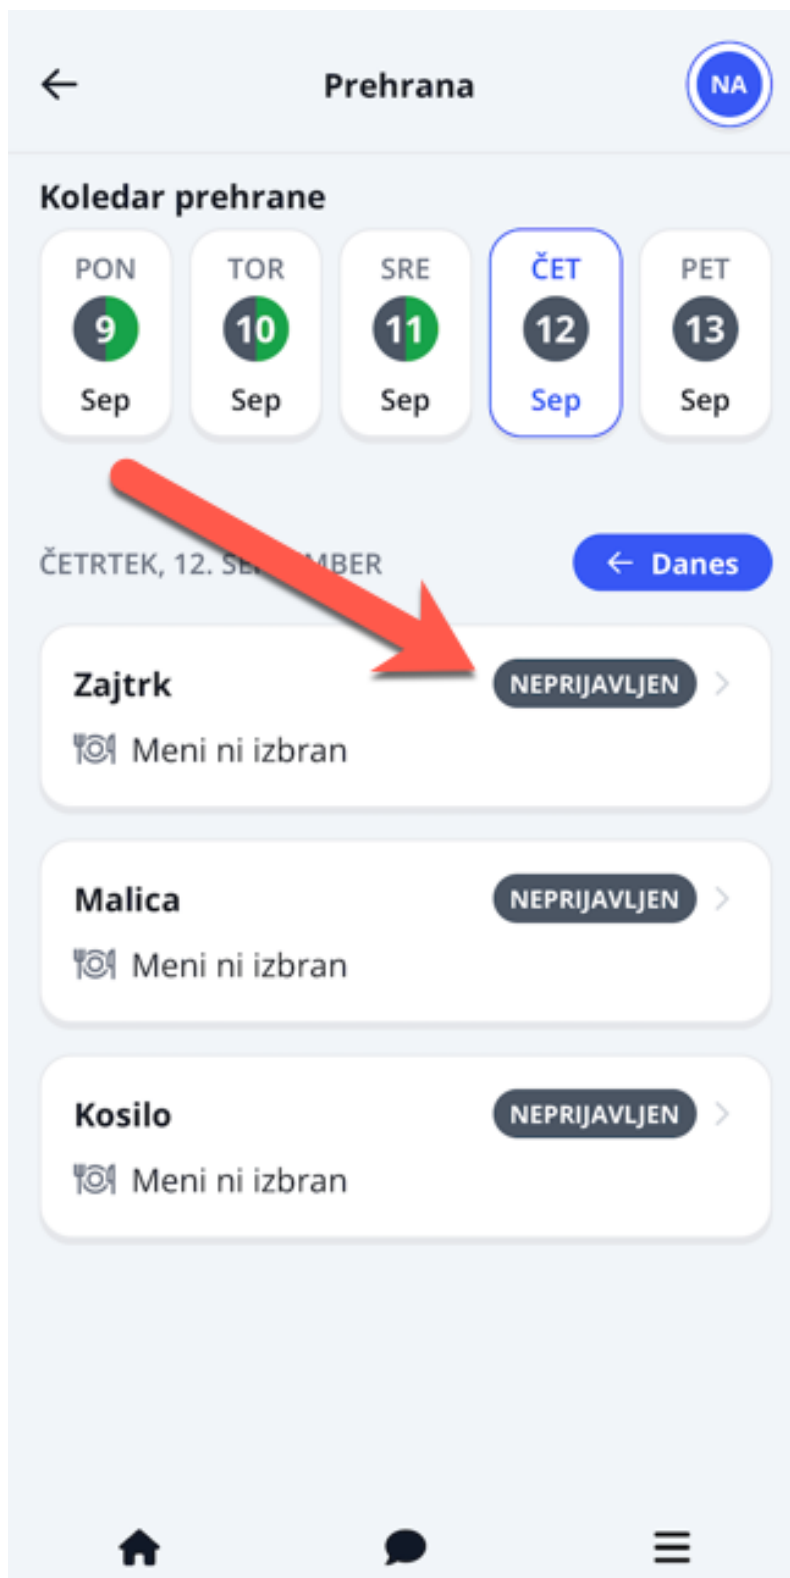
Prehrana

NA

Koledar prehrane

PON 9 Sep

TOR 10 Sep

SRE 11 Sep

ČET 12 Sep

PET 13 Sep

ČETRTEK, 12. SE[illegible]MBER

Danes

Zajtrk NEPRIJAVLJEN

Meni ni izbran

Malica NEPRIJAVLJEN

Meni ni izbran

Kosilo NEPRIJAVLJEN

Meni ni izbran